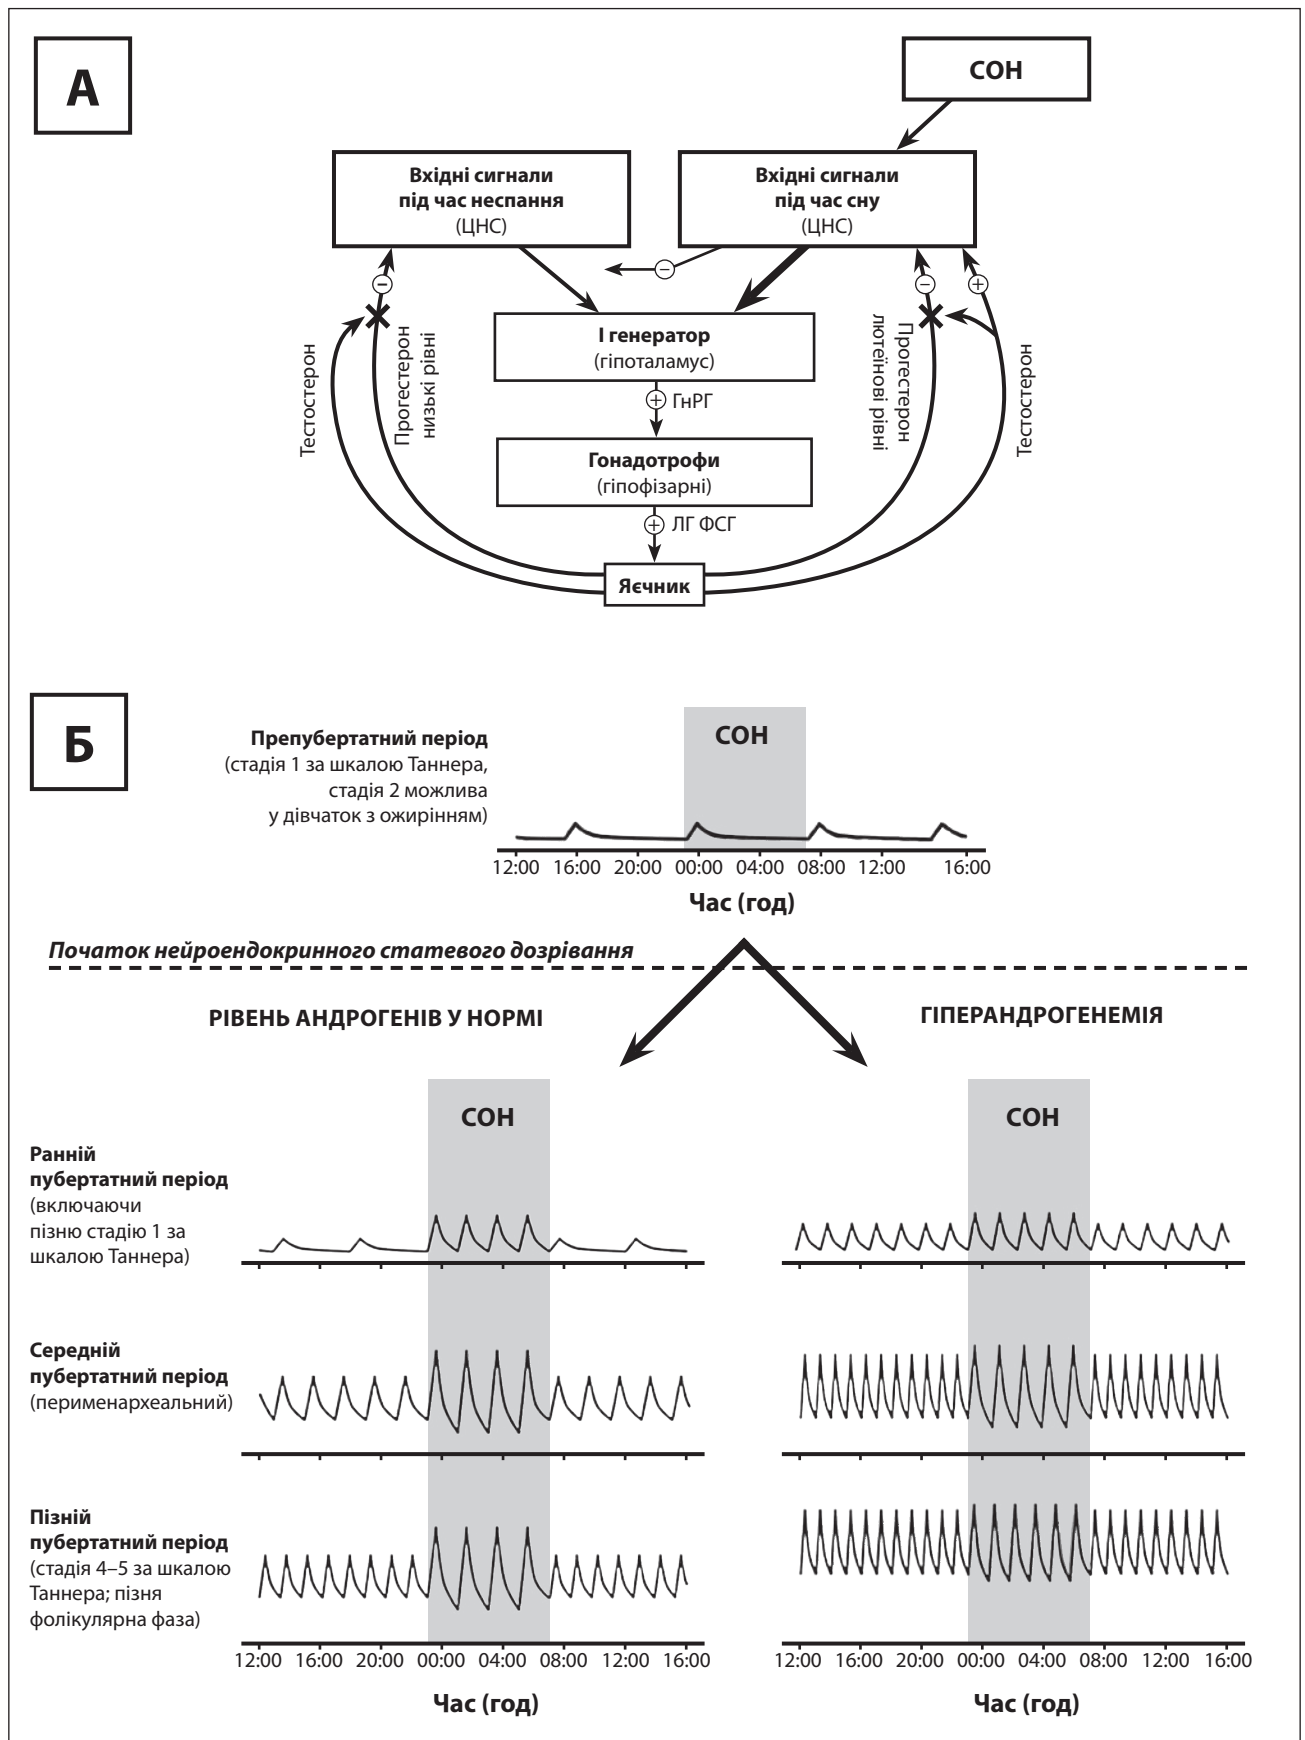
А

СОН

Вхідні сигнали під час неспання (ЦНС)

Вхідні сигнали під час сну (ЦНС)

$\ominus$

$\ominus$

$\ominus$

$\oplus$

І генератор (гіпоталамус)

$\oplus$ ГнРГ

Гонадотрофи (гіпофізарні)

$\oplus$ ЛГ ФСГ

Яєчник

Тестостерон

Прогестерон низькі рівні

Прогестерон лютеїнові рівні

Тестостерон

Б

Препубертатний період (стадія 1 за шкалою Таннера, стадія 2 можлива у дівчаток з ожирінням)

СОН

12:00 16:00 20:00 00:00 04:00 08:00 12:00 16:00

Час (год)

Початок нейроендокринного статевого дозрівання

РІВЕНЬ АНДРОГЕНІВ У НОРМІ

ГІПЕРАНДРОГЕНЕМІЯ

СОН

СОН

Ранній пубертатний період (включаючи пізню стадію 1 за шкалою Таннера)

Середній пубертатний період (перименархеальний)

Пізній пубертатний період (стадія 4–5 за шкалою Таннера; пізня фолікулярна фаза)

12:00 16:00 20:00 00:00 04:00 08:00 12:00 16:00

12:00 16:00 20:00 00:00 04:00 08:00 12:00 16:00

Час (год)

Час (год)